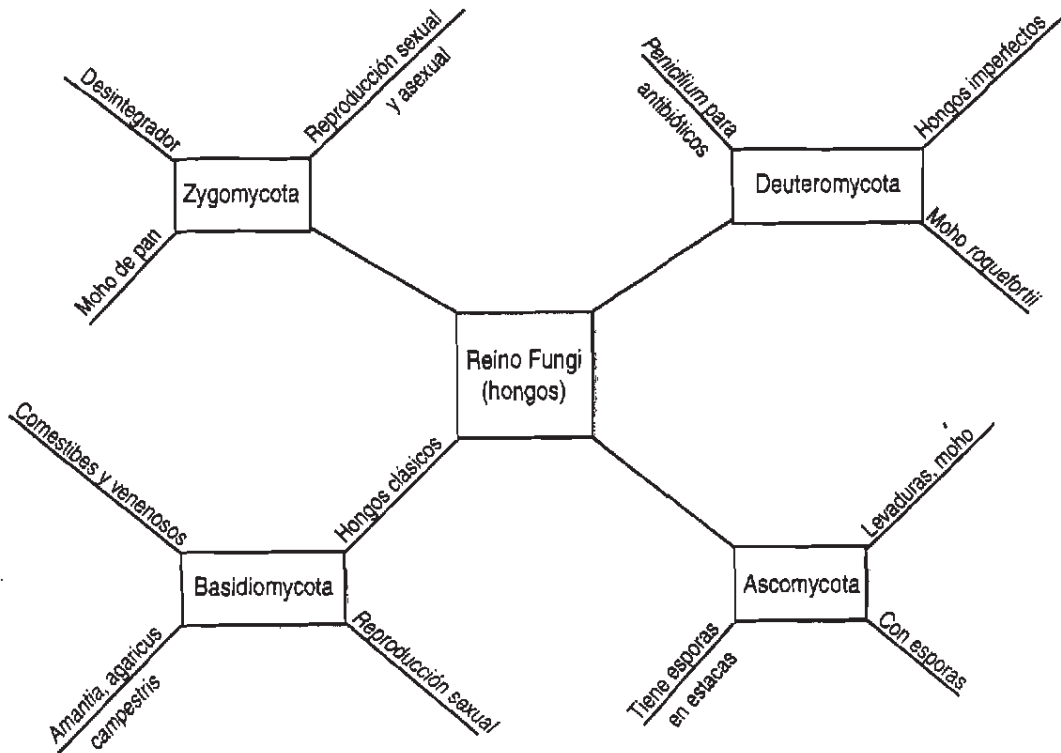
Desintegrador

Reproducción sexual y asexual

Zygomycota

Moho de pan

Penicilium para antibióticos

Hongos imperfectos

Deuteromycota

Moho roquefortii

Reino Fungi (hongos)

Comestibes y venenosos

Hongos clásicos

Basidiomycota

Amantia, agaricus campestris

Reproducción sexual

Levaduras, moho

Ascomycota

Tiene esporas en estacas

Con esporas